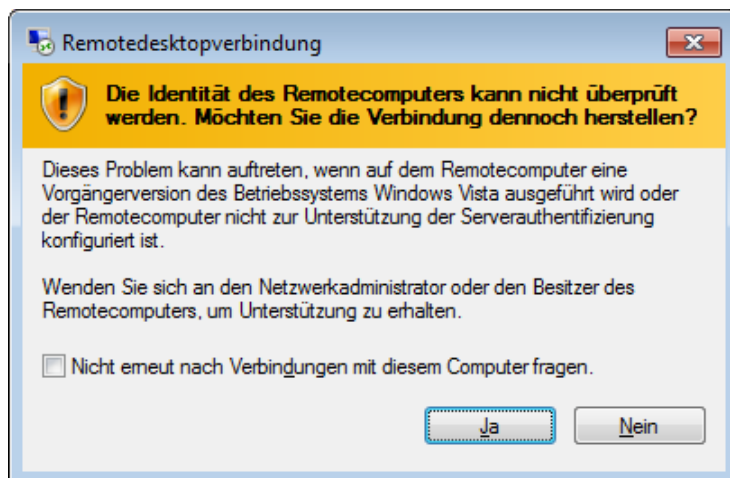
Remotedesktopverbindung

Die Identität des Remotecomputers kann nicht überprüft werden. Möchten Sie die Verbindung dennoch herstellen?

Dieses Problem kann auftreten, wenn auf dem Remotecomputer eine Vorgängerversion des Betriebssystems Windows Vista ausgeführt wird oder der Remotecomputer nicht zur Unterstützung der Serverauthentifizierung konfiguriert ist.

Wenden Sie sich an den Netzwerkadministrator oder den Besitzer des Remotecomputers, um Unterstützung zu erhalten.

Nicht erneut nach Verbindungen mit diesem Computer fragen.

Ja

Nein